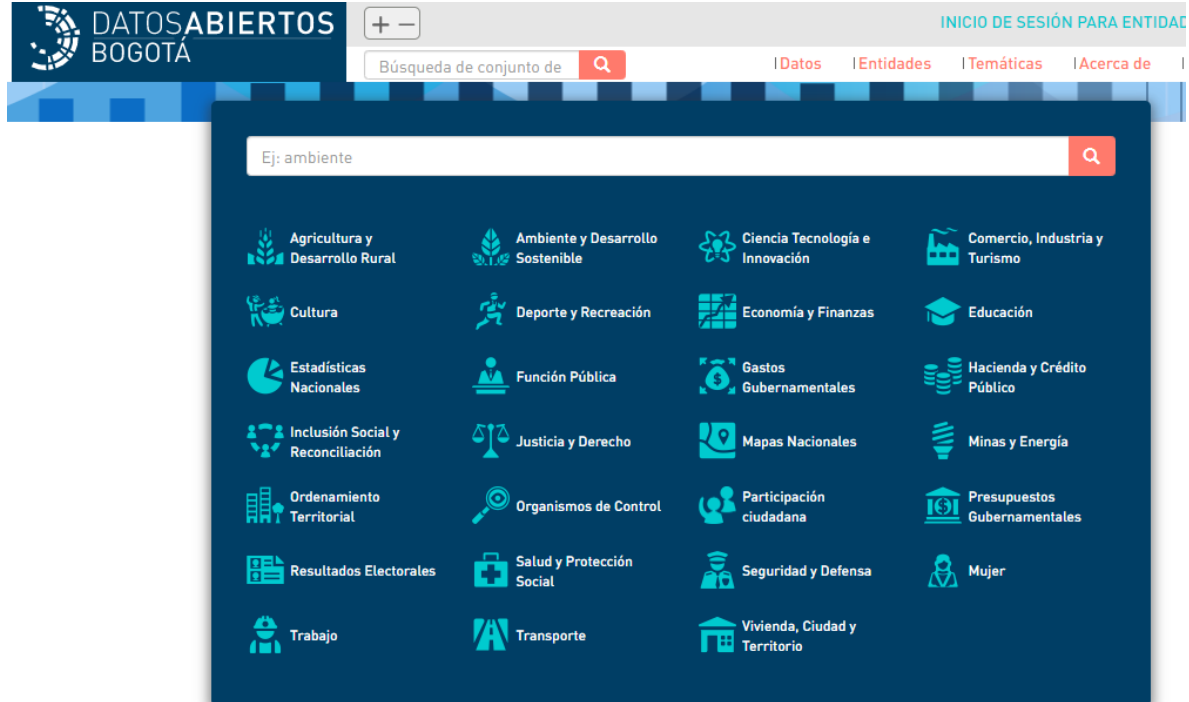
DATOSABIERTOS BOGOTÁ

+ −

INICIO DE SESIÓN PARA ENTIDAD

Búsqueda de conjunto de

|Datos |Entidades |Temáticas |Acerca de

Ej: ambiente

Agricultura y Desarrollo Rural
Ambiente y Desarrollo Sostenible
Ciencia Tecnología e Innovación
Comercio, Industria y Turismo
Cultura
Deporte y Recreación
Economía y Finanzas
Educación
Estadísticas Nacionales
Función Pública
Gastos Gubernamentales
Hacienda y Crédito Público
Inclusión Social y Reconciliación
Justicia y Derecho
Mapas Nacionales
Minas y Energía
Ordenamiento Territorial
Organismos de Control
Participación ciudadana
Presupuestos Gubernamentales
Resultados Electorales
Salud y Protección Social
Seguridad y Defensa
Mujer
Trabajo
Transporte
Vivienda, Ciudad y Territorio